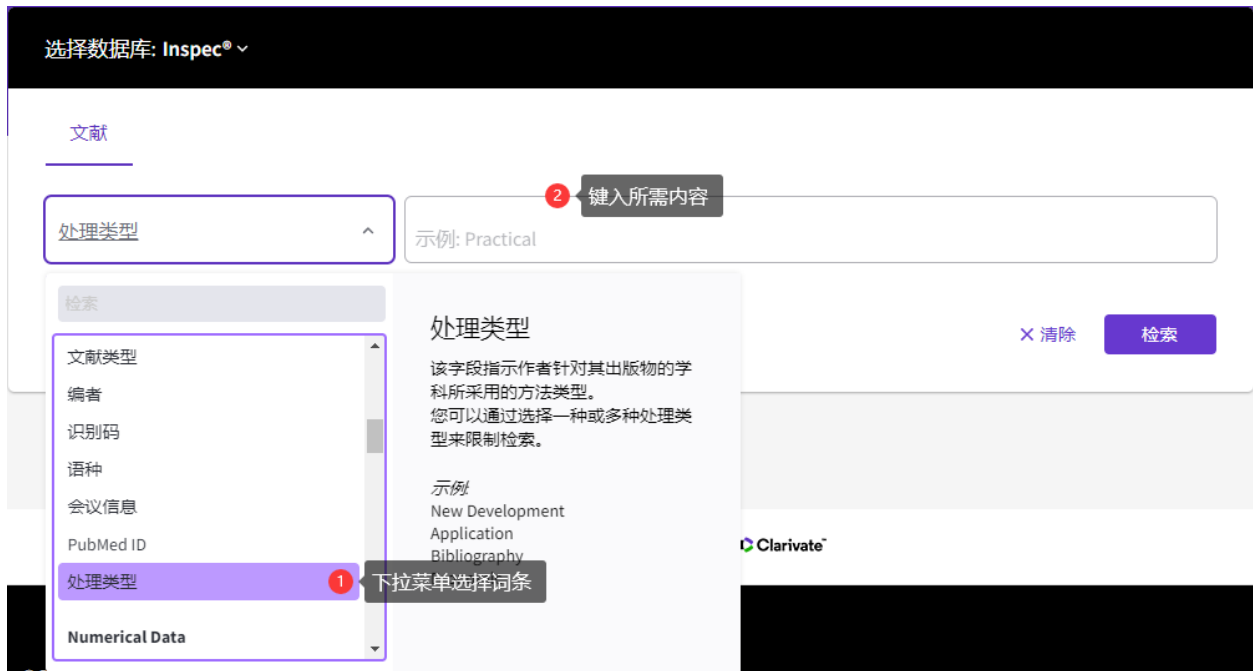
选择数据库: Inspec® ⌄

文献

处理类型

2 键入所需内容

示例: Practical

检索

文献类型
编者
识别码
语种
会议信息
PubMed ID
处理类型
1 下拉菜单选择词条
Numerical Data

处理类型

该字段指示作者针对其出版物的学科所采用的方法类型。
您可以通过选择一种或多种处理类型来限制检索。

示例:
New Development
Application
Bibliography

× 清除
检索

Clarivate™